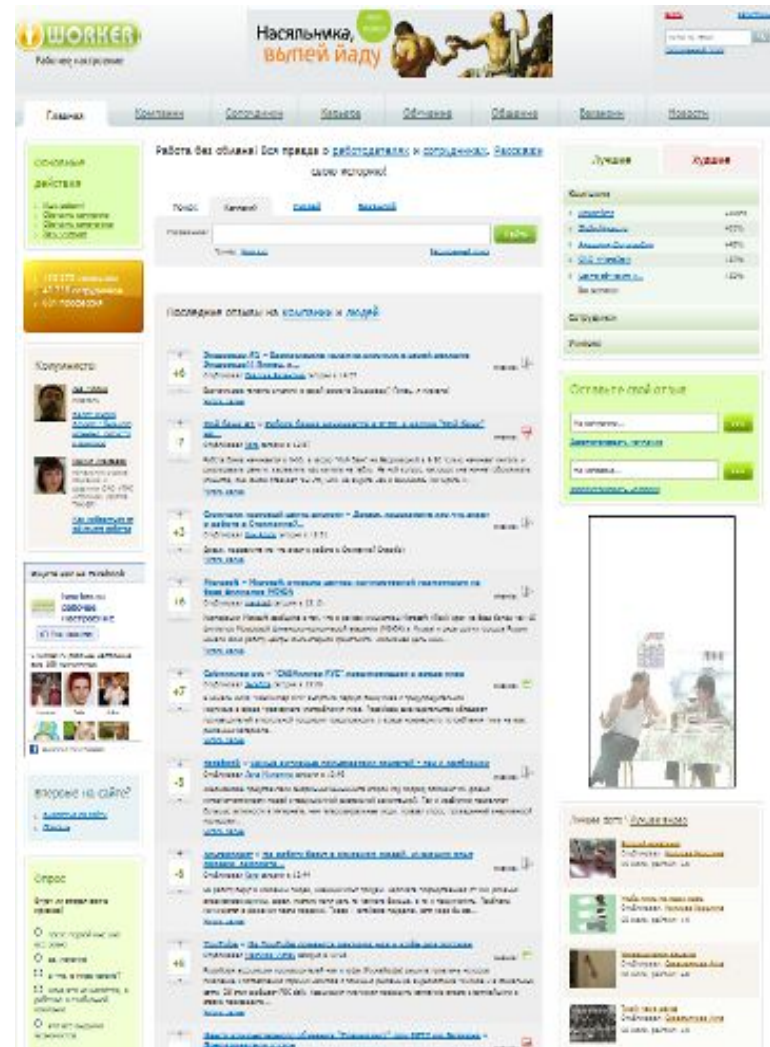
WORKER
Рабочее настроение

Насяльника, выпей йаду

Главная | Компании | Сотрудники | Карьера | Обучение | Общение | Вакансии | Новости

Основные действия

Работа без обмана! Вся правда о работодателях и сотрудниках. Расскажи свою историю!

Поиск | Компаний | Людей | Вакансий

Найти

Последние отзывы на компании и людей

+6
-7
+2
16
+7
-5
-5
46

Лучшие | Худшие
Компании
Сотрудники
Учебные

Оставьте свой отзыв

Сообщество

Впервые на сайте?

Опрос

Лучшие фото | Фотоальбомы